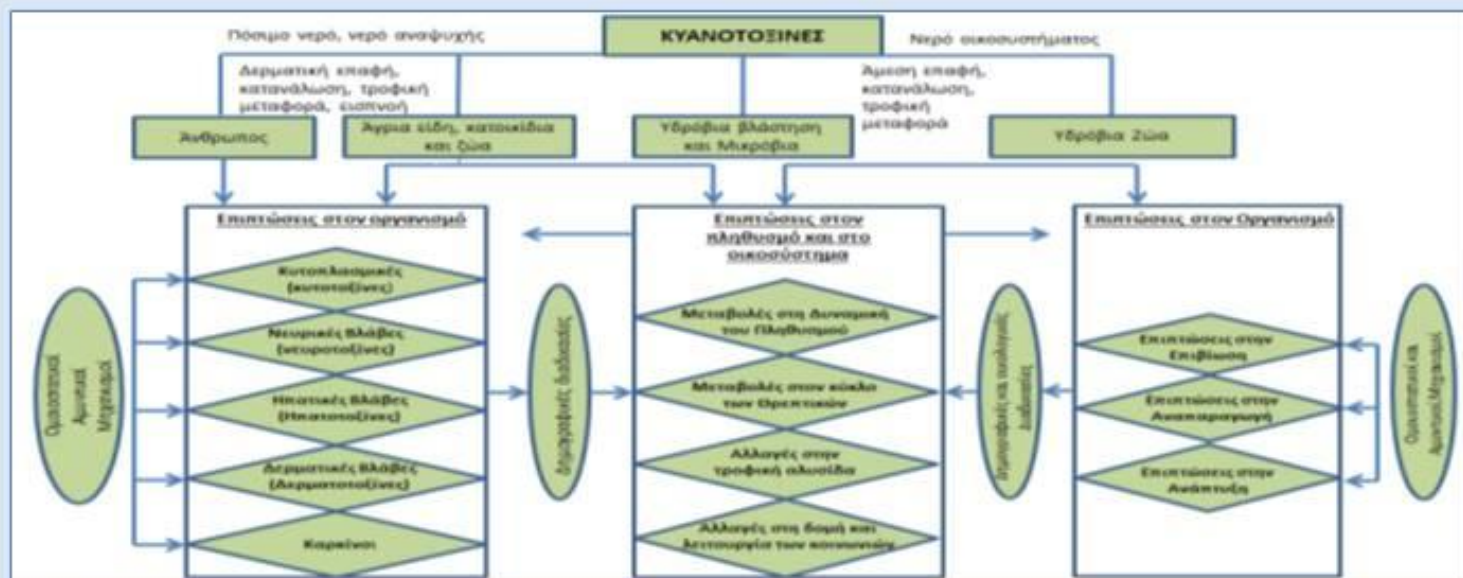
Πόσιμο νερό, νερό αναψυχής

ΚΥΑΝΟΤΟΞΙΝΕΣ

Νερό οικοσυστήματος

Δερματική επαφή, κατανάλωση, τροφική μεταφορά, εισπνοή

Άμεση επαφή, κατανάλωση, τροφική μεταφορά

Άνθρωπος

Άγρια είδη, κατοικίδια και ζώα

Υδρόβια βλάστηση και Μικρόβια

Υδρόβια Ζώα

Επιπτώσεις στον οργανισμό

Κυτοπλασματικές (κυτοτοξίνες)

Νευρικές Βλάβες (νευροτοξίνες)

Ηπατικές Βλάβες (Ηπατοτοξίνες)

Δερματικές Βλάβες (Δερματοτοξίνες)

Καρκίνοι

Ομοιοστατικοί Αμυντικοί Μηχανισμοί

Δημογραφικές διαδικασίες

Επιπτώσεις στον πληθυσμό και στο οικοσύστημα

Μεταβολές στη Δυναμική του Πληθυσμού

Μεταβολές στον κύκλο των Θρεπτικών

Αλλαγές στην τροφική αλυσίδα

Αλλαγές στη δομή και λειτουργία των κοινοτήτων

Δημογραφικές και οικολογικές διαδικασίες

Επιπτώσεις στον Οργανισμό

Επιπτώσεις στην Επιβίωση

Επιπτώσεις στην Αναπαραγωγή

Επιπτώσεις στην Ανάπτυξη

Ομοιοστατικοί και Αμυντικοί Μηχανισμοί